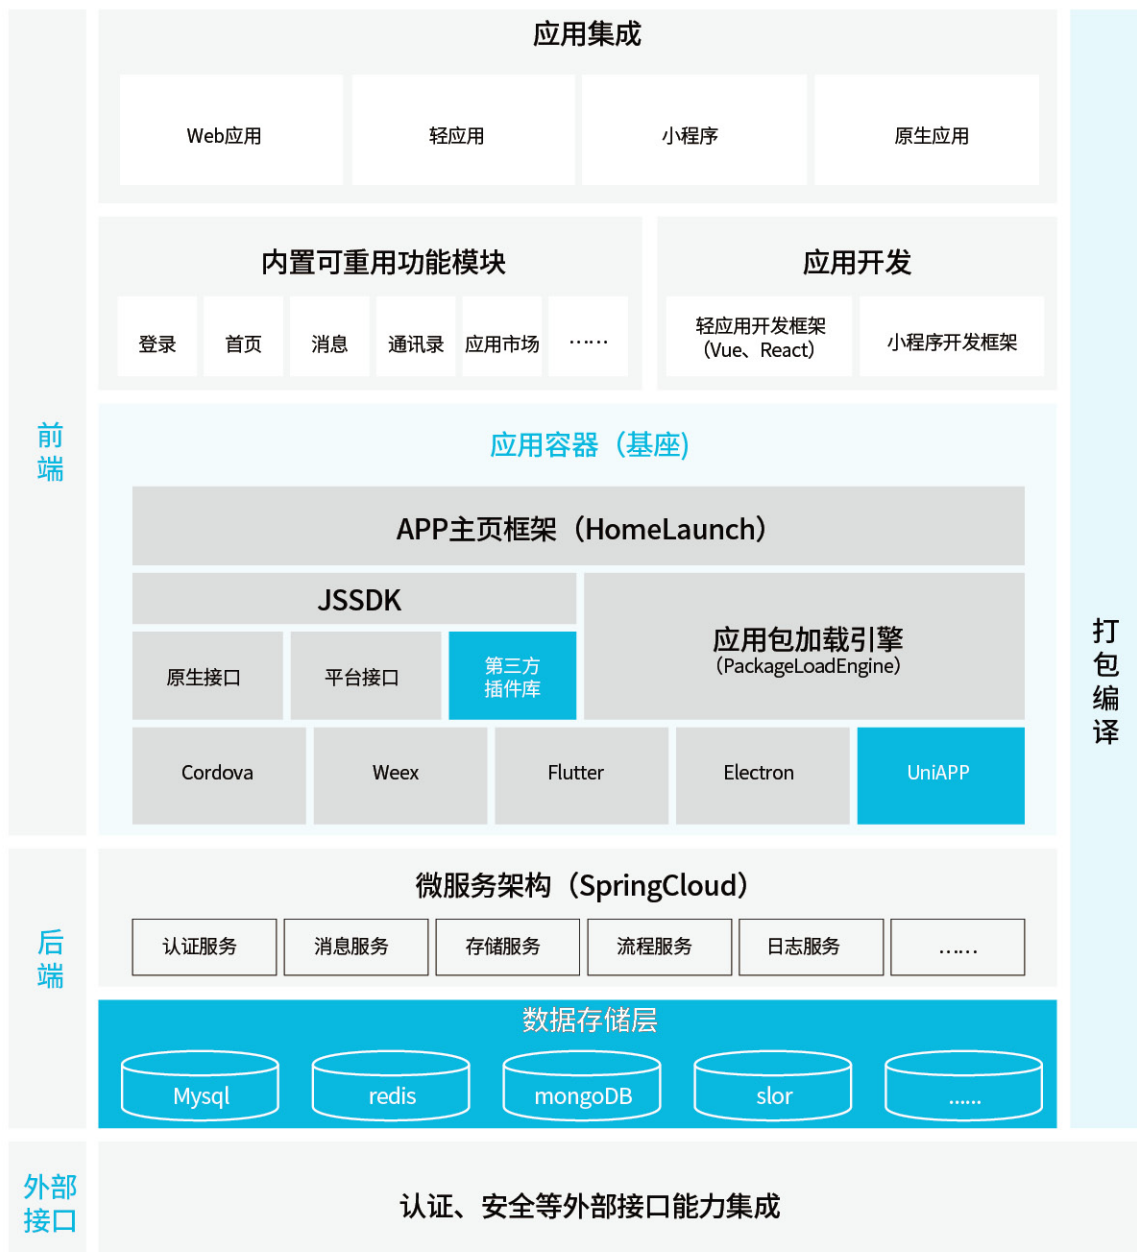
应用集成

Web应用

轻应用

小程序

原生应用

内置可重用功能模块

登录

首页

消息

通讯录

应用市场

……

应用开发

轻应用开发框架（Vue、React）

小程序开发框架

前端

应用容器（基座）

APP主页框架（HomeLaunch）

JSSDK

原生接口

平台接口

第三方插件库

应用包加载引擎（PackageLoadEngine）

Cordova

Weex

Flutter

Electron

UniAPP

打包编译

后端

微服务架构（SpringCloud）

认证服务

消息服务

存储服务

流程服务

日志服务

……

数据存储层

Mysql

redis

mongoDB

slor

……

外部接口

认证、安全等外部接口能力集成